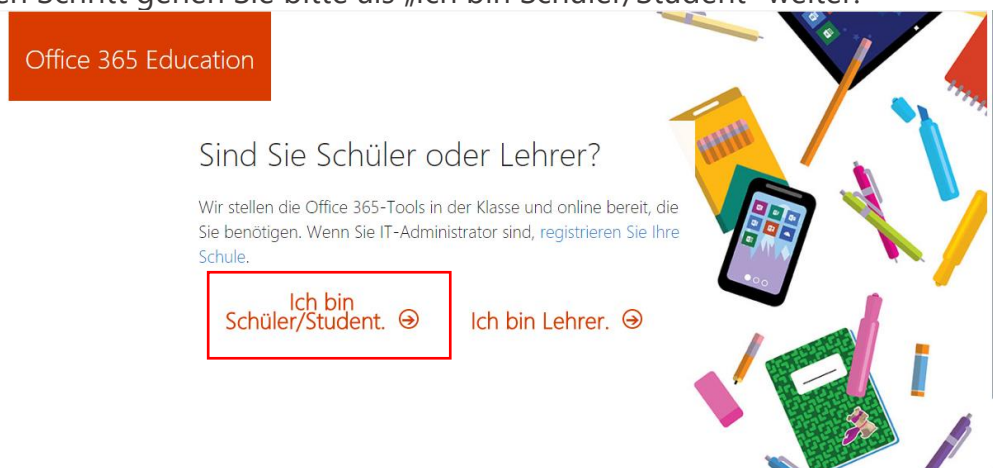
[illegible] Schritt gehen Sie bitte als „Ich bin Schüler/Student" weiter.

Office 365 Education

Sind Sie Schüler oder Lehrer?

Wir stellen die Office 365-Tools in der Klasse und online bereit, die Sie benötigen. Wenn Sie IT-Administrator sind, registrieren Sie Ihre Schule.

Ich bin Schüler/Student. ⊕

Ich bin Lehrer. ⊕